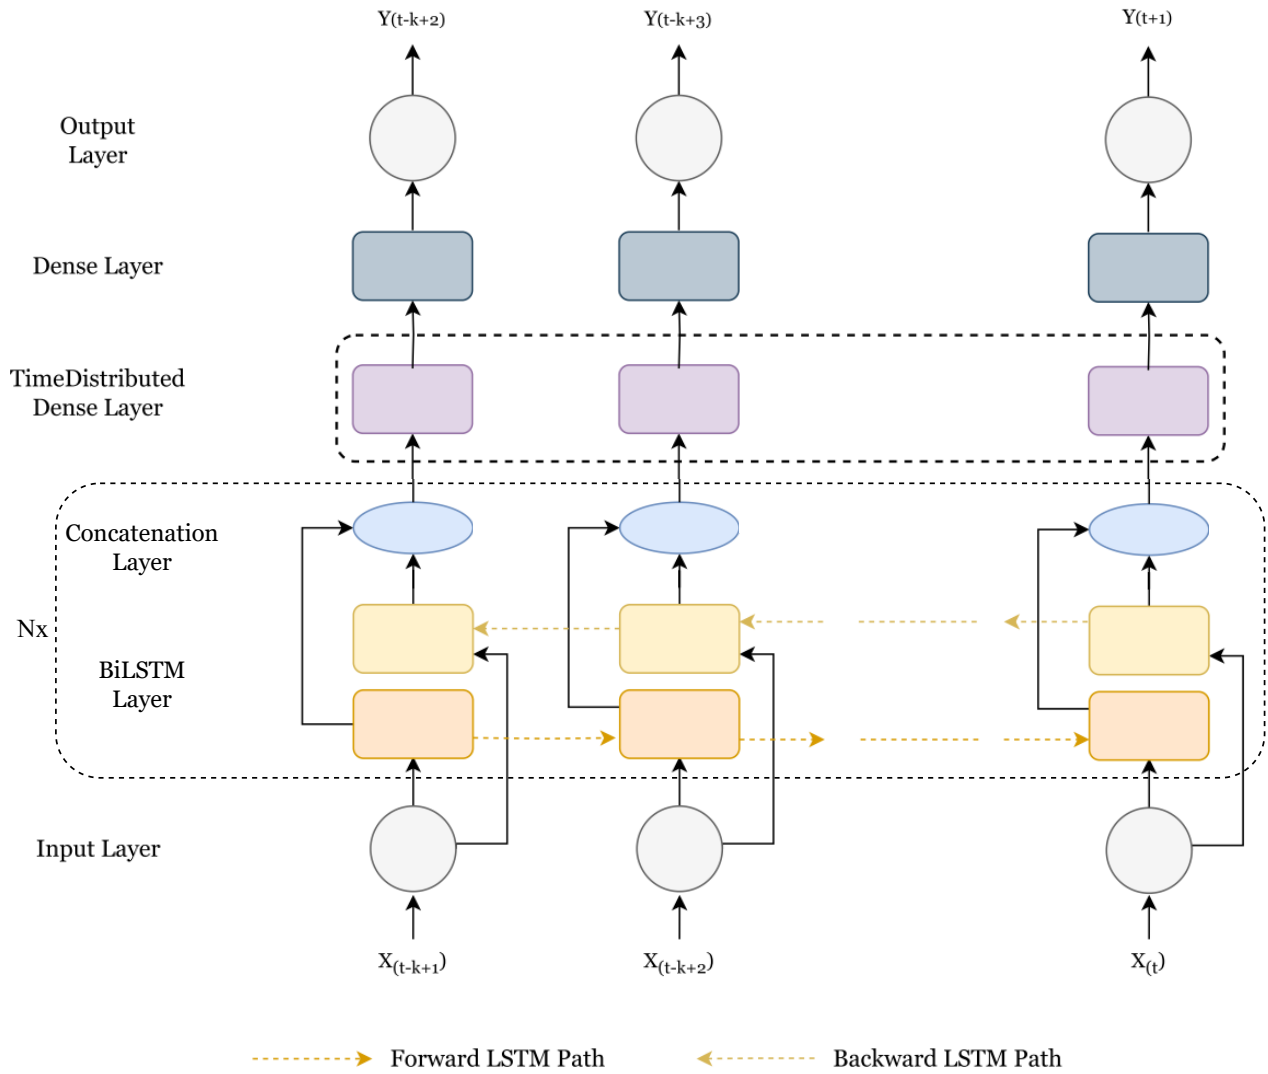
$Y_{(t-k+2)}$ $Y_{(t-k+3)}$ $Y_{(t+1)}$

Output Layer

Dense Layer

TimeDistributed Dense Layer

Concatenation Layer

Nx

BiLSTM Layer

Input Layer

$X_{(t-k+1)}$ $X_{(t-k+2)}$ $X_{(t)}$

Forward LSTM Path

Backward LSTM Path